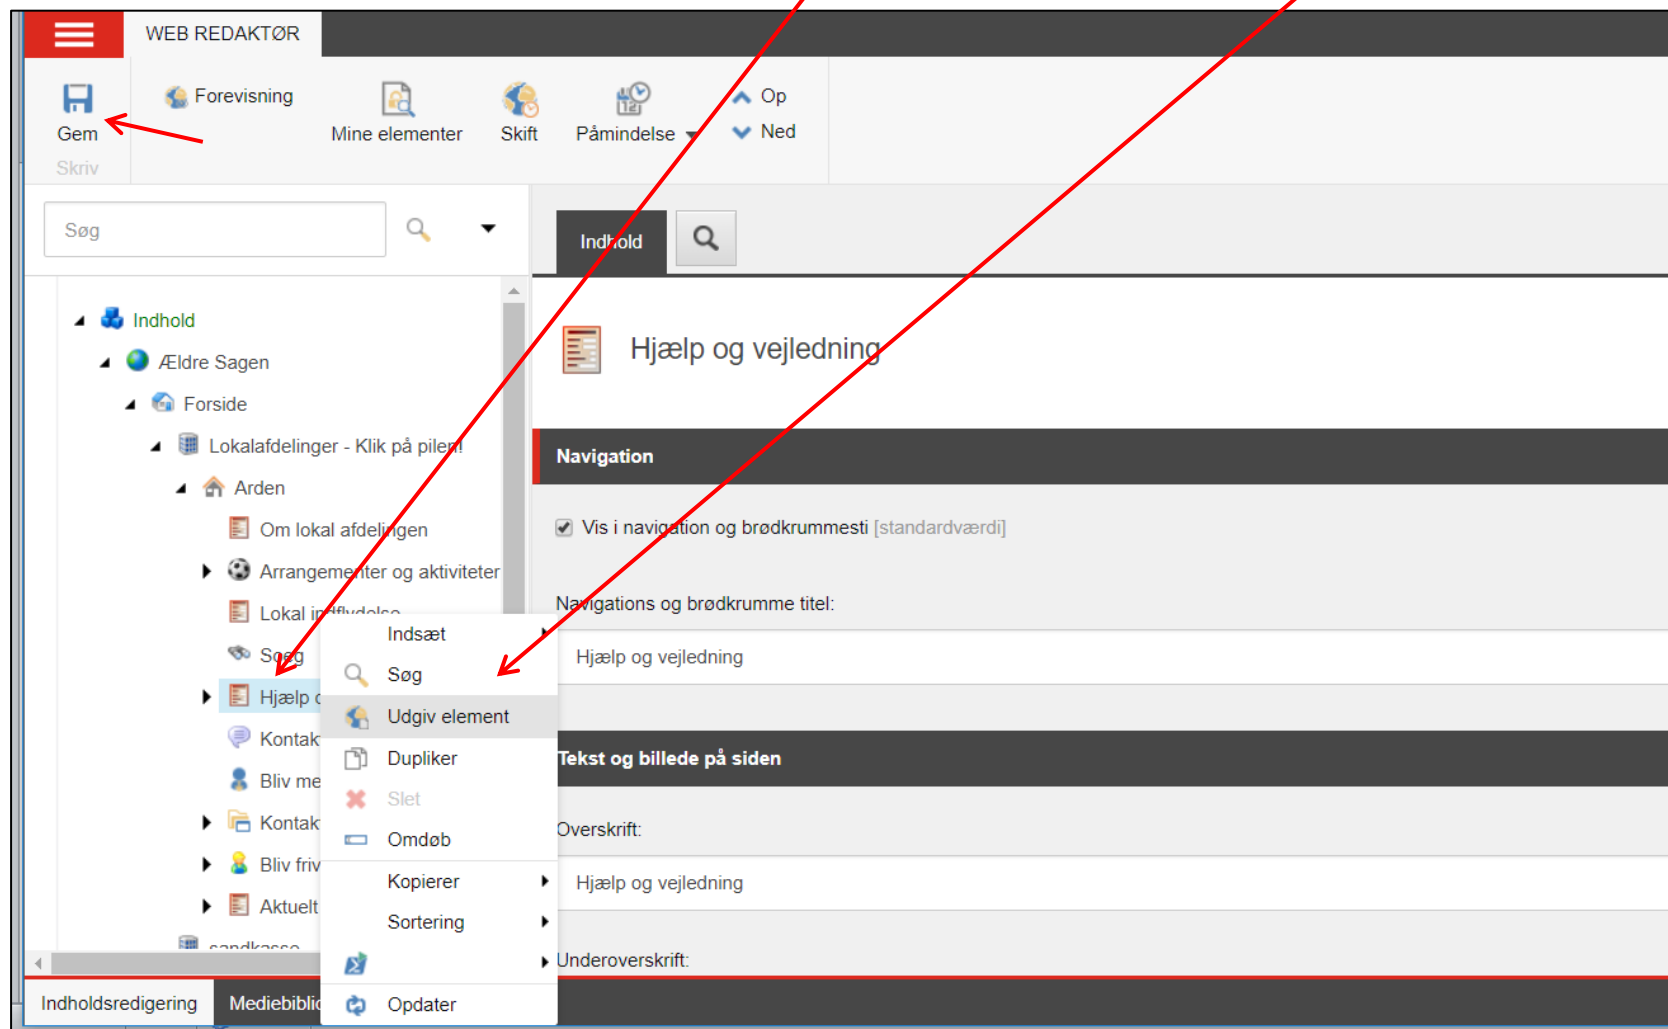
WEB REDAKTØR

Gem
Skriv

Forevisning

Mine elementer

Skift

Påmindelse

Op
Ned

Søg

Indhold
Ældre Sagen
Forside
Lokalafdelinger - Klik på pilen!
Arden
Om lokal afdelingen
Arrangementer og aktiviteter
Lokal indflydelse
Søg
Hjælp o
Kontak
Bliv me
Kontak
Bliv friv
Aktuelt
sandkasse

Indsæt
Søg
Udgiv element
Dupliker
Slet
Omdøb
Kopierer
Sortering
Opdater

Indhold

Hjælp og vejledning

Navigation

Vis i navigation og brødkrummesti [standardværdi]

Navigations og brødkrumme titel:

Hjælp og vejledning

Tekst og billede på siden

Overskrift:

Hjælp og vejledning

Underoverskrift:

Indholdsredigering
Mediebiblio